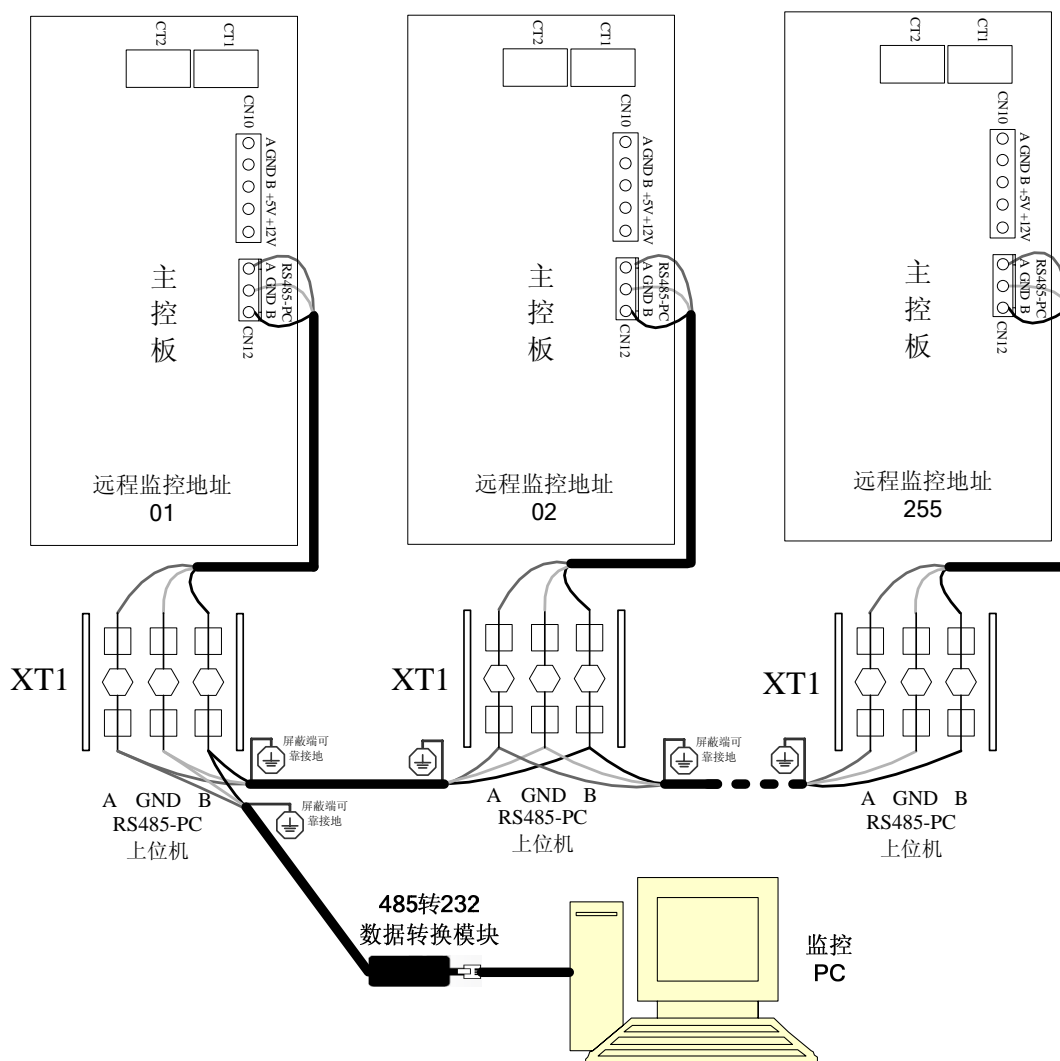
CT2 CT1
CN10
A GND B +5V +12V
RS485-PC
A GND B
CN12
主
控
板
远程监控地址
01

CT2 CT1
CN10
A GND B +5V +12V
RS485-PC
A GND B
CN12
主
控
板
远程监控地址
02

CT2 CT1
CN10
A GND B +5V +12V
RS485-PC
A GND B
CN12
主
控
板
远程监控地址
255

XT1
屏蔽端可靠接地
屏蔽端可靠接地
A GND B
RS485-PC
上位机

XT1
A GND B
RS485-PC
上位机

屏蔽端可靠接地

XT1
A GND B
RS485-PC
上位机

485转232
数据转换模块

监控
PC